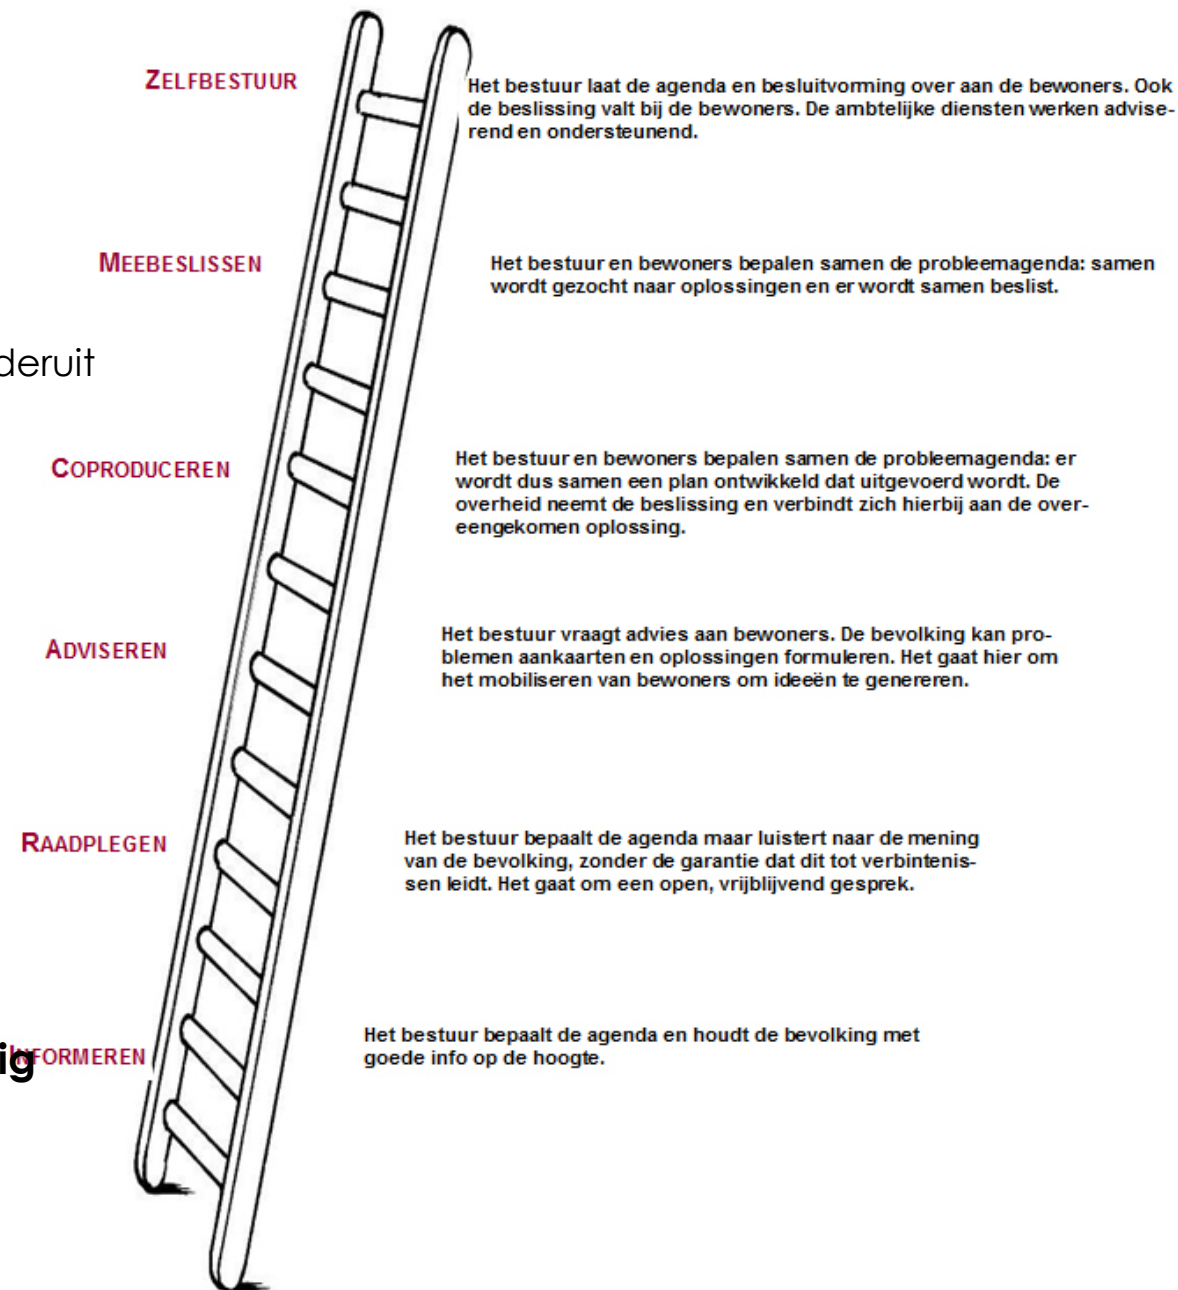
ZELFBESTUUR

Het bestuur laat de agenda en besluitvorming over aan de bewoners. Ook de beslissing valt bij de bewoners. De ambtelijke diensten werken adviserend en ondersteunend.

MEEBESLISSEN

Het bestuur en bewoners bepalen samen de probleemagenda: samen wordt gezocht naar oplossingen en er wordt samen beslist.

deruit

COPRODUCEREN

Het bestuur en bewoners bepalen samen de probleemagenda: er wordt dus samen een plan ontwikkeld dat uitgevoerd wordt. De overheid neemt de beslissing en verbindt zich hierbij aan de overeengekomen oplossing.

ADVISEREN

Het bestuur vraagt advies aan bewoners. De bevolking kan problemen aankaarten en oplossingen formuleren. Het gaat hier om het mobiliseren van bewoners om ideeën te genereren.

RAADPLEGEN

Het bestuur bepaalt de agenda maar luistert naar de mening van de bevolking, zonder de garantie dat dit tot verbintenissen leidt. Het gaat om een open, vrijblijvend gesprek.

ig INFORMEREN

Het bestuur bepaalt de agenda en houdt de bevolking met goede info op de hoogte.